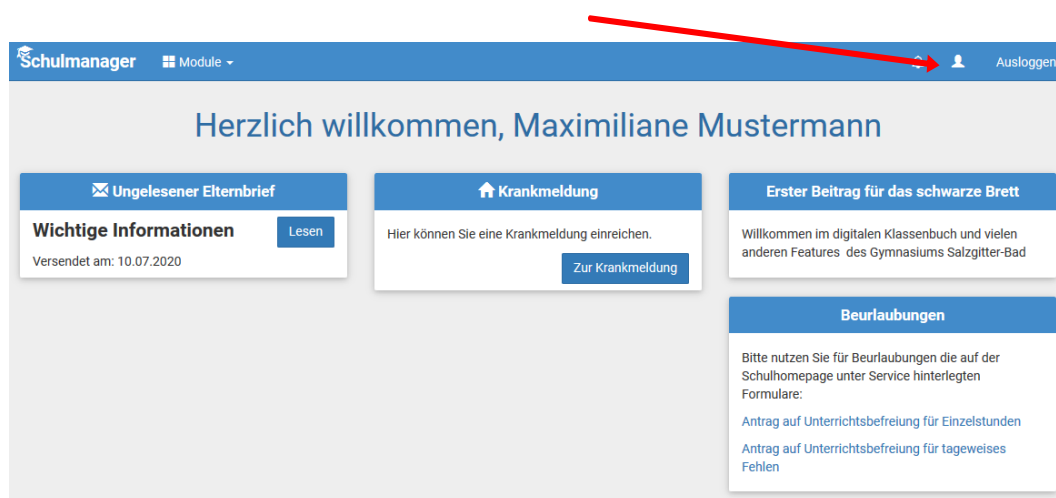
Schulmanager
Module
Ausloggen

Herzlich willkommen, Maximiliane Mustermann

Ungelesener Elternbrief
Wichtige Informationen
Lesen
Versendet am: 10.07.2020

Krankmeldung
Hier können Sie eine Krankmeldung einreichen.
Zur Krankmeldung

Erster Beitrag für das schwarze Brett
Willkommen im digitalen Klassenbuch und vielen anderen Features des Gymnasiums Salzgitter-Bad

Beurlaubungen
Bitte nutzen Sie für Beurlaubungen die auf der Schulhomepage unter Service hinterlegten Formulare:
Antrag auf Unterrichtsbefreiung für Einzelstunden
Antrag auf Unterrichtsbefreiung für tageweises Fehlen